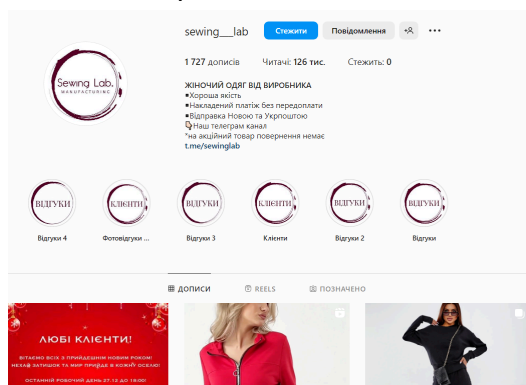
sewing__lab Стежити Повідомлення

1 727 дописів Читачі: 126 тис. Стежить: 0

Sewing Lab. MANUFACTURING

ЖІНОЧИЙ ОДЯГ ВІД ВИРОБНИКА
▪Хороша якість
▪Накладений платіж без передоплати
▪Відправка Новою та Укрпоштою
Наш телеграм канал
*на акційний товар повернення немає
t.me/sewinglab

ВІДГУКИ Відгуки 4
КЛІЄНТИ Фотовідгуки ...
ВІДГУКИ Відгуки 3
КЛІЄНТИ Клієнти
ВІДГУКИ Відгуки 2
ВІДГУКИ Відгуки

ДОПИСИ REELS ПОЗНАЧЕНО

ЛЮБІ КЛІЄНТИ!
ВІТАЄМО ВСІХ З ПРИЙДЕШНІМ НОВИМ РОКОМ! НЕХАЙ ЗАТИШОК ТА МИР ПРИЙДЕ В КОЖНУ ОСЕЛЮ!
ОСТАННІЙ РОБОЧИЙ ДЕНЬ 27.12 ДО 18:00!